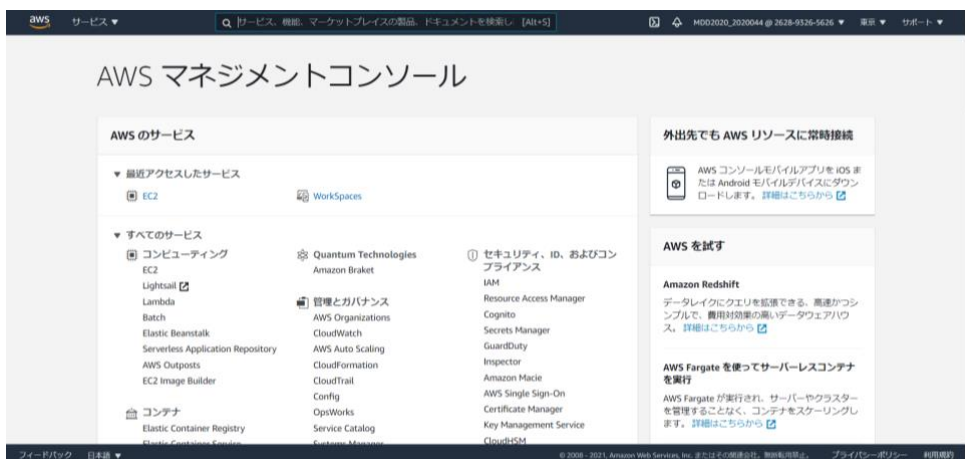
aws サービス ▼

サービス、機能、マーケットプレイスの製品、ドキュメントを検索し [Alt+S]

MDD2020_2020044 @ 2628-9326-5626 ▼ 東京 ▼ サポート ▼

AWS マネジメントコンソール

AWS のサービス

▼ 最近アクセスしたサービス

EC2

WorkSpaces

▼ すべてのサービス

コンピューティング
EC2
Lightsail
Lambda
Batch
Elastic Beanstalk
Serverless Application Repository
AWS Outposts
EC2 Image Builder

コンテナ
Elastic Container Registry
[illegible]

Quantum Technologies
Amazon Braket

管理とガバナンス
AWS Organizations
CloudWatch
AWS Auto Scaling
CloudFormation
CloudTrail
Config
OpsWorks
Service Catalog
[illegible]

セキュリティ、ID、およびコンプライアンス
IAM
Resource Access Manager
Cognito
Secrets Manager
GuardDuty
Inspector
Amazon Macie
AWS Single Sign-On
Certificate Manager
Key Management Service
CloudHSM

外出先でも AWS リソースに常時接続

AWS コンソールモバイルアプリを iOS または Android モバイルデバイスにダウンロードします。詳細はこちらから

AWS を試す

Amazon Redshift
データレイクにクエリを拡張できる、高速かつシンプルで、費用対効果の高いデータウェアハウス。詳細はこちらから

AWS Fargate を使ってサーバーレスコンテナを実行
AWS Fargate が実行され、サーバーやクラスターを管理することなく、コンテナをスケーリングします。詳細はこちらから

フィードバック 日本語 ▼

© 2008 - 2021, Amazon Web Services, Inc. またはその関連会社。無断転用禁止。 プライバシーポリシー 利用規約